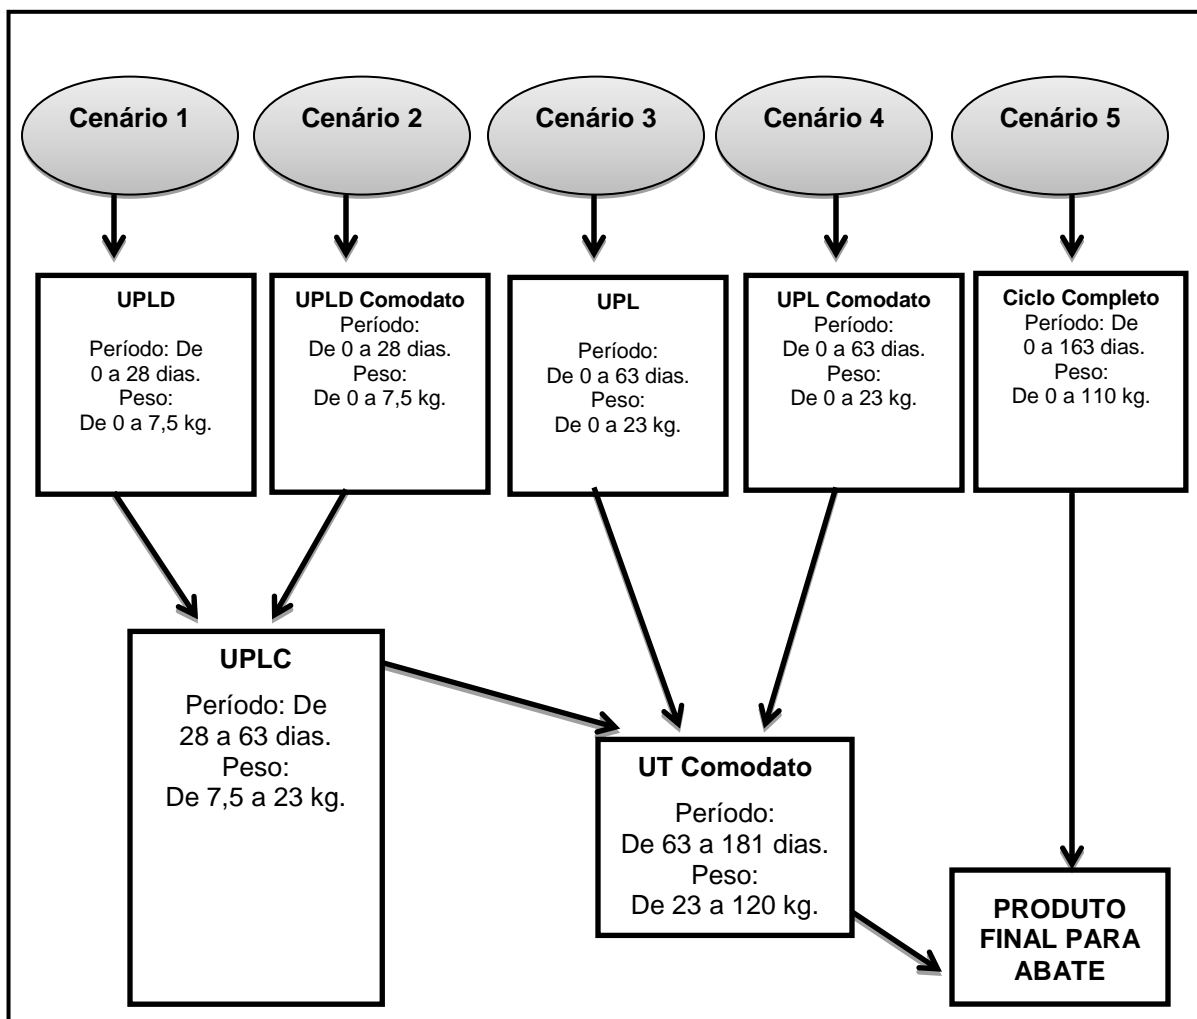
Cenário 1

Cenário 2

Cenário 3

Cenário 4

Cenário 5

UPLD
Período: De 0 a 28 dias.
Peso: De 0 a 7,5 kg.

UPLD Comodato
Período: De 0 a 28 dias.
Peso: De 0 a 7,5 kg.

UPL
Período: De 0 a 63 dias.
Peso: De 0 a 23 kg.

UPL Comodato
Período: De 0 a 63 dias.
Peso: De 0 a 23 kg.

Ciclo Completo
Período: De 0 a 163 dias.
Peso: De 0 a 110 kg.

UPLC
Período: De 28 a 63 dias.
Peso: De 7,5 a 23 kg.

UT Comodato
Período: De 63 a 181 dias.
Peso: De 23 a 120 kg.

PRODUTO FINAL PARA ABATE